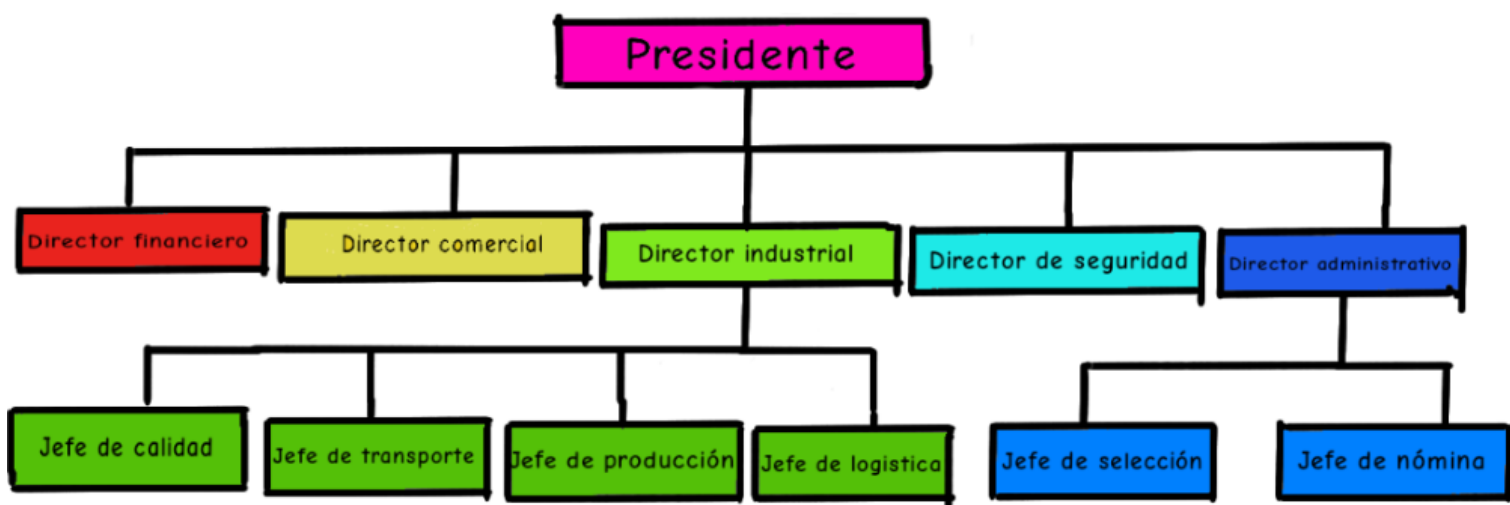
Presidente

Director financiero

Director comercial

Director industrial

Director de seguridad

Director administrativo

Jefe de calidad

Jefe de transporte

Jefe de producción

Jefe de logistica

Jefe de selección

Jefe de nómina